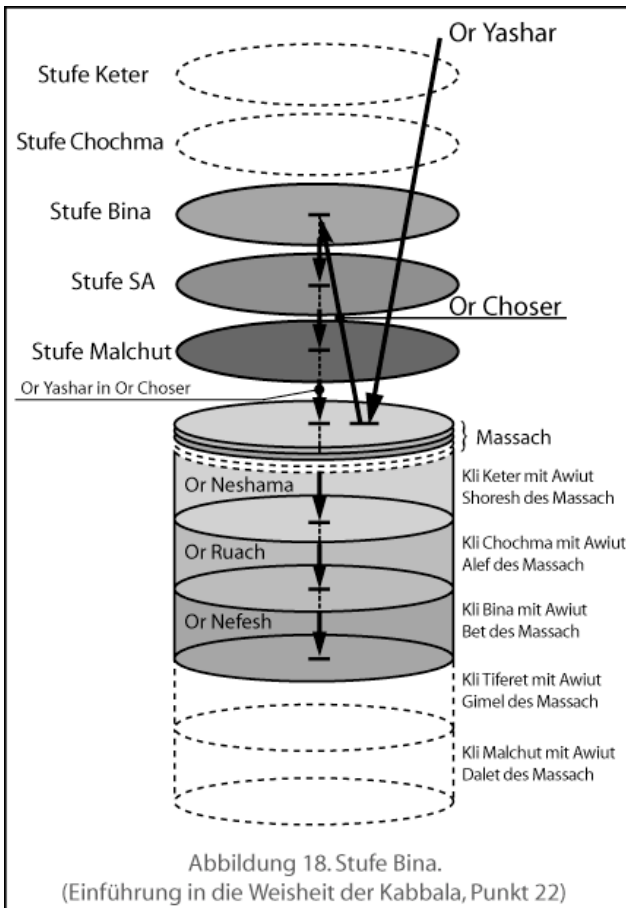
Or Yashar

Stufe Keter

Stufe Chochma

Stufe Bina

Stufe SA

Or Choser

Stufe Malchut

Or Yashar in Or Choser

} Massach

Or Neshama

Kli Keter mit Awiut Shoresh des Massach

Or Ruach

Kli Chochma mit Awiut Alef des Massach

Or Nefesh

Kli Bina mit Awiut Bet des Massach

Kli Tiferet mit Awiut Gimel des Massach

Kli Malchut mit Awiut Dalet des Massach

Abbildung 18. Stufe Bina.
(Einführung in die Weisheit der Kabbala, Punkt 22)